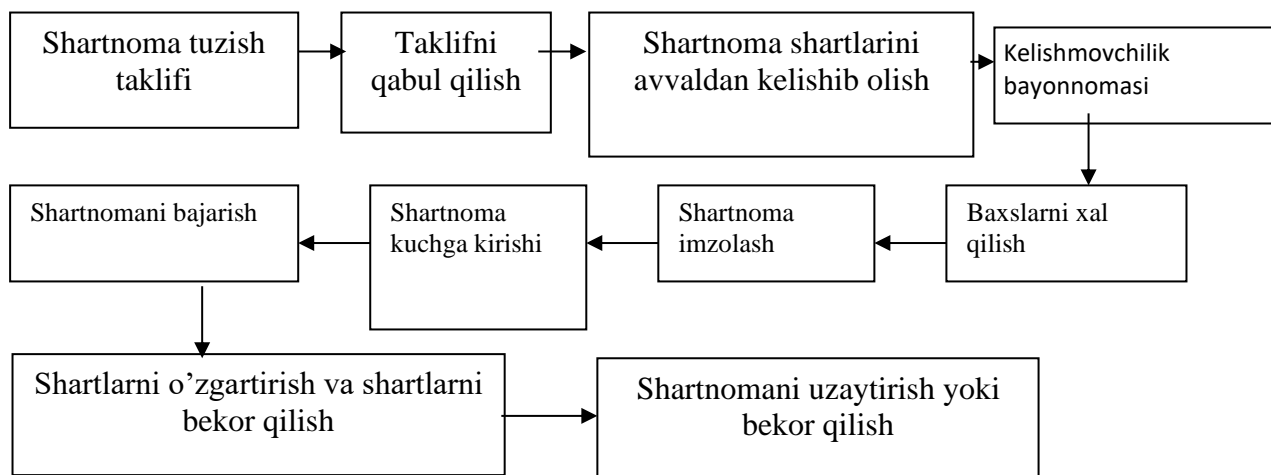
Shartnoma tuzish taklifi

Taklifni qabul qilish

Shartnoma shartlarini avvaldan kelishib olish

Kelishmovchilik bayonnomasi

Baxslarni xal qilish

Shartnoma imzolash

Shartnoma kuchga kirishi

Shartnomani bajarish

Shartlarni o’zgartirish va shartlarni bekor qilish

Shartnomani uzaytirish yoki bekor qilish